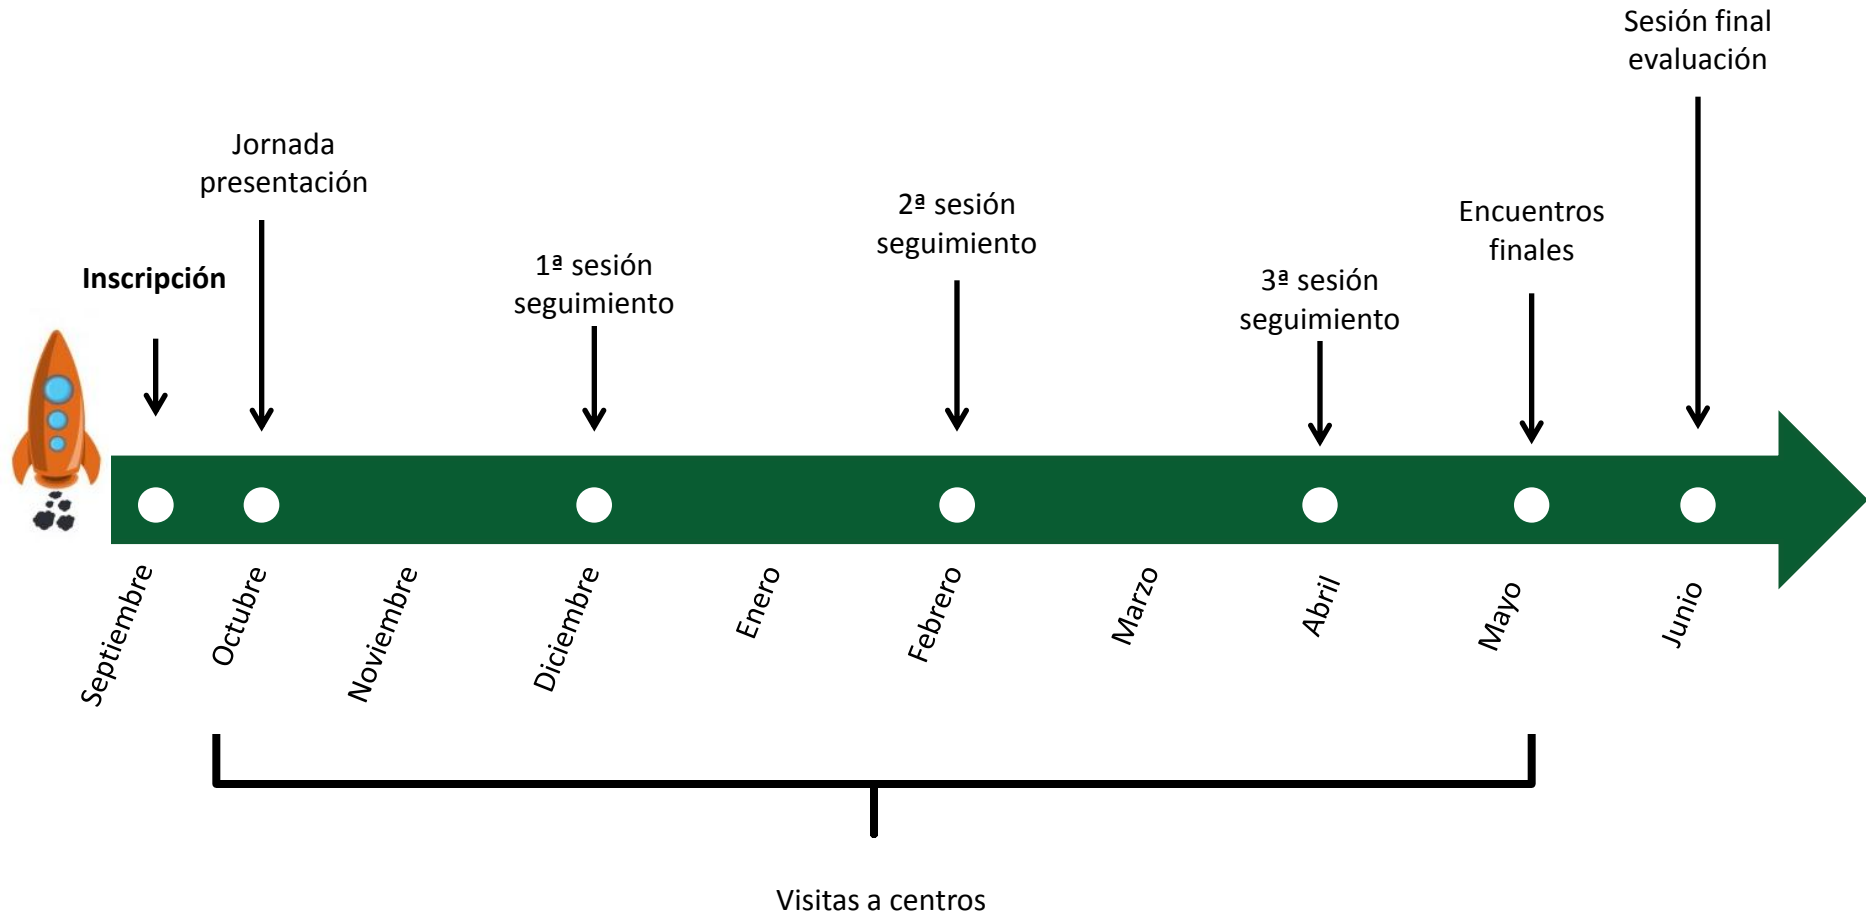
Sesión final evaluación

Jornada presentación

Inscripción

1ª sesión seguimiento

2ª sesión seguimiento

3ª sesión seguimiento

Encuentros finales

Septiembre
Octubre
Noviembre
Diciembre
Enero
Febrero
Marzo
Abril
Mayo
Junio

Visitas a centros